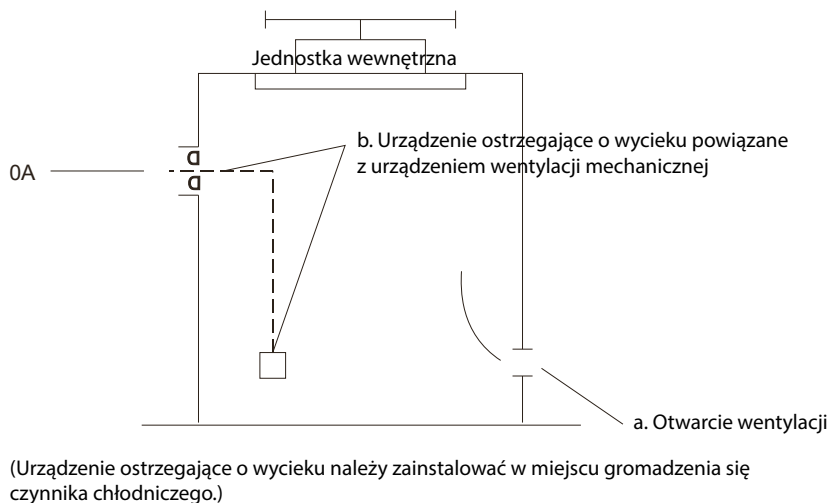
Jednostka wewnętrzna

b. Urządzenie ostrzegające o wycieku powiązane z urządzeniem wentylacji mechanicznej

0A

a. Otwarcie wentylacji

(Urządzenie ostrzegające o wycieku należy zainstalować w miejscu gromadzenia się czynnika chłodniczego.)